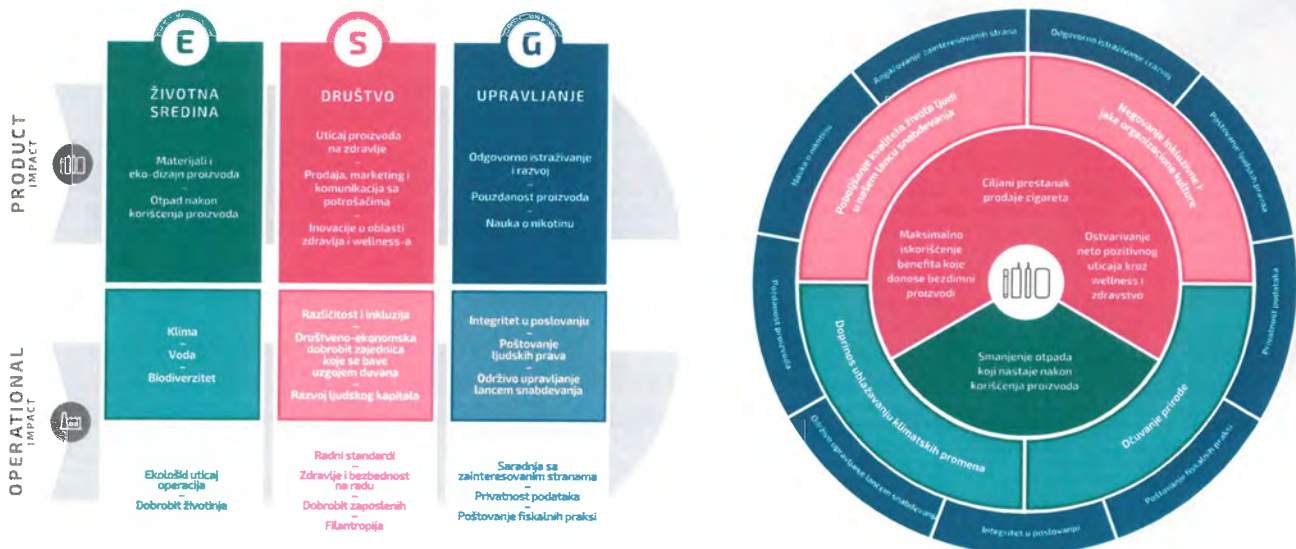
E
ŽIVOTNA SREDINA

Materijali i eko-dizajn proizvoda
–
Otpad nakon korišćenja proizvoda

S
DRUŠTVO

Uticaj proizvoda na zdravlje
–
Prodaja, marketing i komunikacija sa potrošačima
–
Inovacije u oblasti zdravlja i wellness-a

G
UPRAVLJANJE

Odgovorno istraživanje i razvoj
–
Pouzdanost proizvoda
–
Nauka o nikotinu

PRODUCT IMPACT

Klima
–
Voda
–
Biodiverzitet

Različitost i inkluzija
–
Društveno-ekonomska dobrobit zajednica koje se bave uzgojem duvana
–
Razvoj ljudskog kapitala

Integritet u poslovanju
–
Poštovanje ljudskih prava
–
Održivo upravljanje lancem snabdevanja

OPERATIONAL IMPACT

Ekološki uticaj operacija
–
Dobrobit životinja

Radni standardi
–
Zdravlje i bezbednost na radu
–
Dobrobit zaposlenih
–
Filantropija

Saradnja sa zainteresovanim stranama
–
Privatnost podataka
–
Poštovanje fiskalnih praksi

Angažovanje zainteresovanih strana
Odgovorno istraživanje i razvoj
Poštovanje ljudskih prava
Privatnost podataka
Poštovanje fiskalnih praksi
Integritet u poslovanju
Održivo upravljanje lancem snabdevanja
Pouzdanost proizvoda
Nauka o nikotinu

Poboljšanje kvaliteta života ljudi u našem lancu snabdevanja
Negovanje inkluzivne i jake organizacione kulture
Doprinos ublažavanju klimatskih promena
Očuvanje prirode

Ciljani prestanak prodaje cigareta
Maksimalno iskorišćenje benefita koje donose bezdimni proizvodi
Ostvarivanje neto pozitivnog uticaja kroz wellness i zdravstvo
Smanjenje otpada koji nastaje nakon korišćenja proizvoda